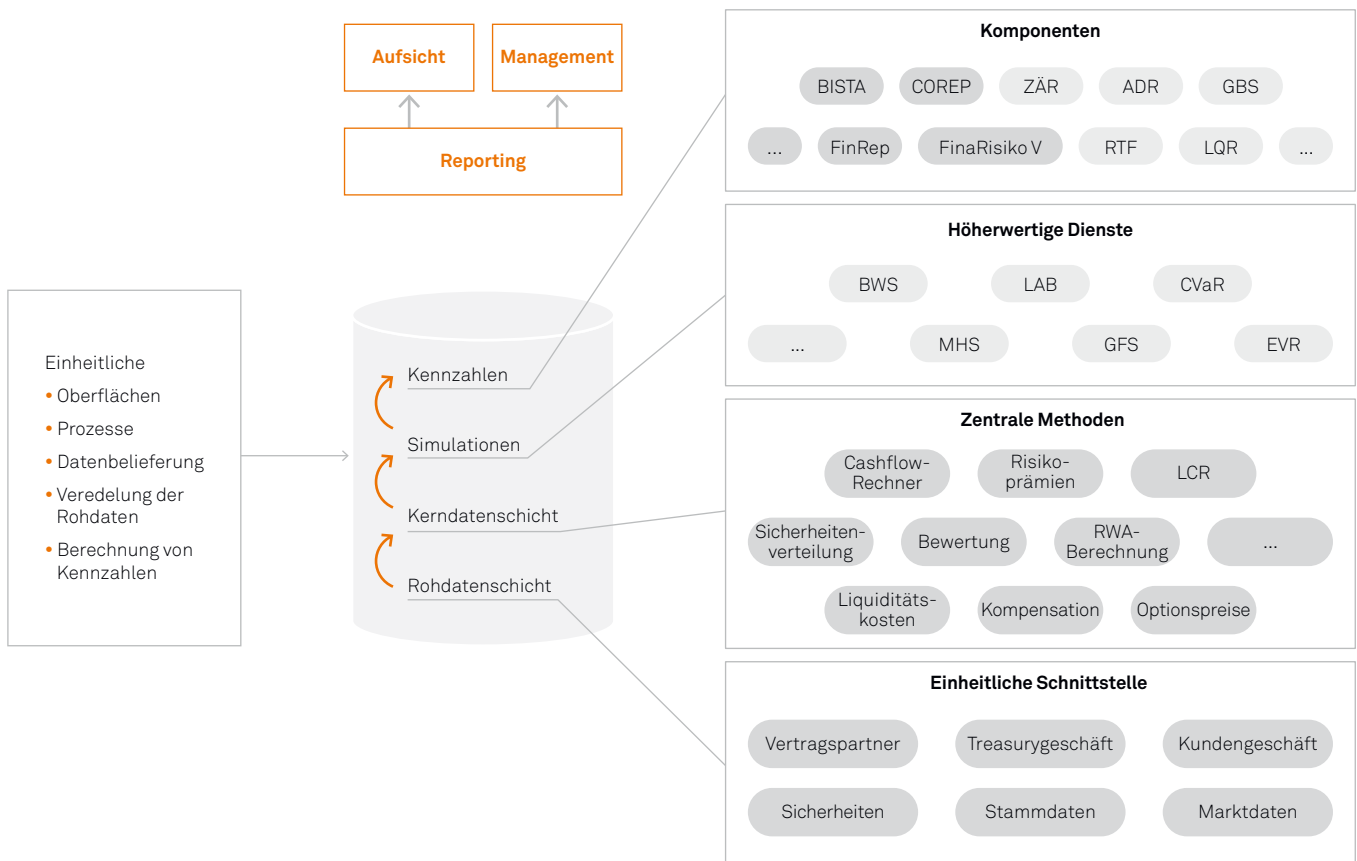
Aufsicht

Management

Reporting

Einheitliche
• Oberflächen
• Prozesse
• Datenbelieferung
• Veredelung der Rohdaten
• Berechnung von Kennzahlen

Kennzahlen

Simulationen

Kerndatenschicht

Rohdatenschicht

Komponenten

BISTA COREP ZÄR ADR GBS

... FinRep FinaRisiko V RTF LQR ...

Höherwertige Dienste

BWS LAB CVaR

... MHS GFS EVR

Zentrale Methoden

Cashflow-Rechner Risikoprämien LCR

Sicherheitenverteilung Bewertung RWA-Berechnung ...

Liquiditätskosten Kompensation Optionspreise

Einheitliche Schnittstelle

Vertragspartner Treasurygeschäft Kundengeschäft

Sicherheiten Stammdaten Marktdaten